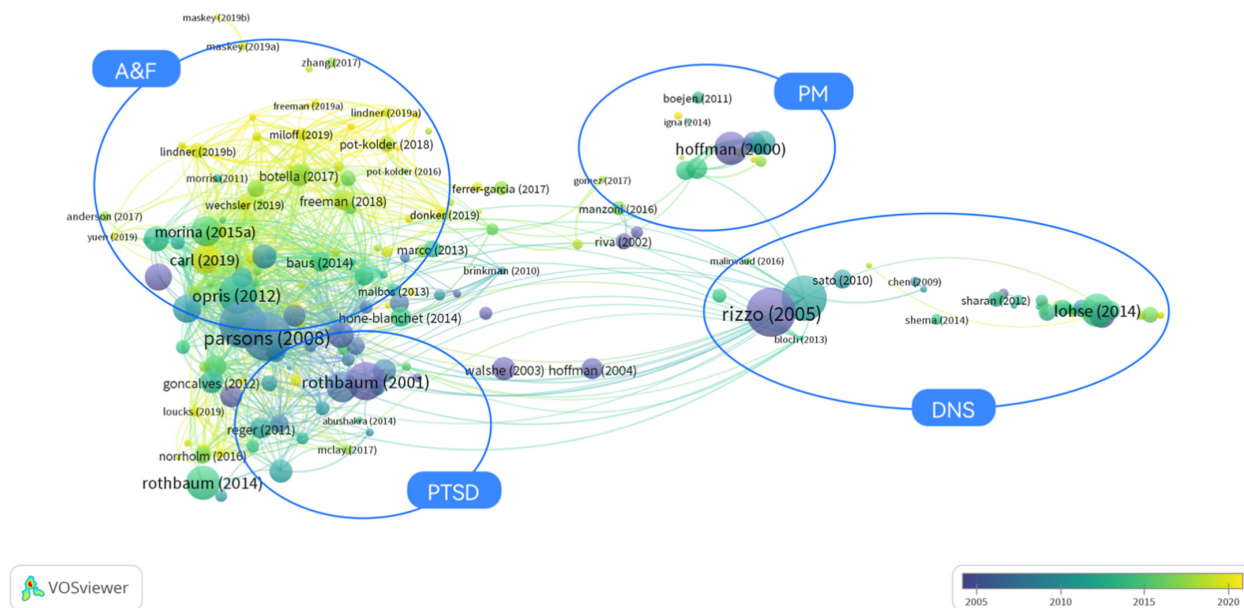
maskey (2019b)
maskey (2019a)
A&F
zhang (2017)
freeman (2019a)
lindner (2019a)
miloff (2019)
pot-kolder (2018)
lindner (2019b)
morris (2011)
botella (2017)
pot-kolder (2016)
ferrer-garcia (2017)
wechsler (2019)
freeman (2018)
donker (2019)
anderson (2017)
yuen (2019)
morina (2015a)
marco (2013)
carl (2019)
baus (2014)
brinkman (2010)
malboc (2013)
opris (2012)
hone-blanchet (2014)
parsons (2008)
rothbaum (2001)
walshe (2003)
hoffman (2004)
goncalves (2012)
loucks (2019)
abushakra (2014)
reger (2011)
norrholm (2016)
mclay (2017)
rothbaum (2014)
PTSD
PM
boejen (2011)
igna (2014)
hoffman (2000)
gomez (2017)
manzoni (2016)
riva (2002)
malinvaud (2016)
sato (2010)
chen (2009)
sharan (2012)
lohse (2014)
rizzo (2005)
shema (2014)
bloch (2013)
DNS
VOSviewer
2005
2010
2015
2020